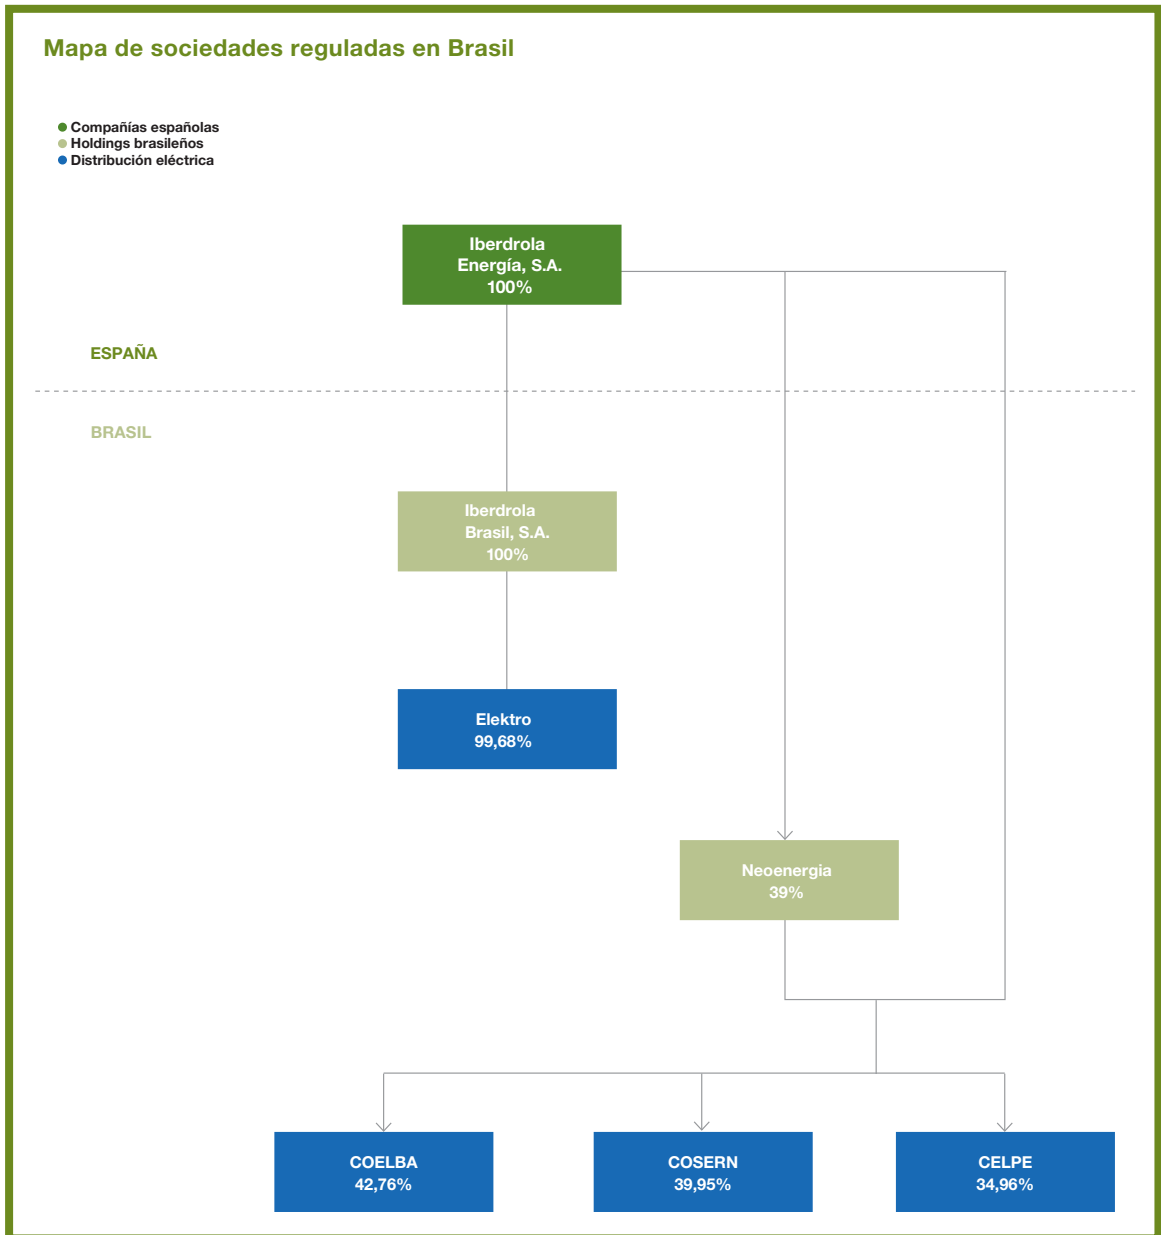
Mapa de sociedades reguladas en Brasil

Compañías españolas
Holdings brasileños
Distribución eléctrica

Iberdrola Energía, S.A. 100%

ESPAÑA

BRASIL

Iberdrola Brasil, S.A. 100%

Elektro 99,68%

Neoenergia 39%

COELBA 42,76%

COSERN 39,95%

CELPE 34,96%